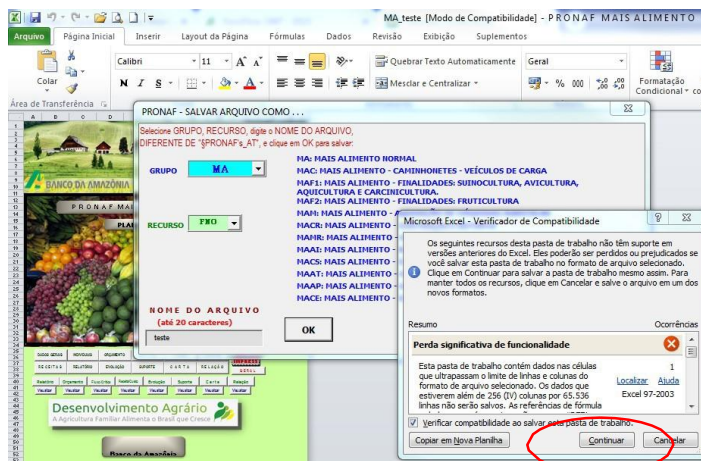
MA_teste [Modo de Compatibilidade] - P R O N A F MAIS ALIMENTO

Arquivo | Página Inicial | Inserir | Layout da Página | Fórmulas | Dados | Revisão | Exibição | Suplementos

Colar
Área de Transferência
Calibri | 11 | A A
N I S
Quebrar Texto Automaticamente
Mesclar e Centralizar
Geral
% 000
Formatação Condicional

PRONAF - SALVAR ARQUIVO COMO . . .

Selecione GRUPO, RECURSO, digite o NOME DO ARQUIVO, DIFERENTE DE "§PRONAF's_AT", e clique em OK para salvar:

GRUPO | MA
RECURSO | FNO

MA: MAIS ALIMENTO NORMAL
MAC: MAIS ALIMENTO - CAMINHONETES - VEÍCULOS DE CARGA
MAF1: MAIS ALIMENTO - FINALIDADES: SUINOCULTURA, AVICULTURA, AQUICULTURA E CARCINICULTURA.
MAF2: MAIS ALIMENTO - FINALIDADES: FRUTICULTURA
MAM: MAIS ALIMENTO -
MACR: MAIS ALIMENTO -
MANR: MAIS ALIMENTO -
MAAI: MAIS ALIMENTO -
MACS: MAIS ALIMENTO -
MAAT: MAIS ALIMENTO -
MAAP: MAIS ALIMENTO -
MACE: MAIS ALIMENTO -

NOME DO ARQUIVO
(até 20 caracteres)
teste
OK

BANCO DA AMAZÔNIA
P R O N A F MAI
PLA
Desenvolvimento Agrário
A Agricultura Familiar Alimenta o Brasil que Cresce
Banco da Amazônia

Microsoft Excel - Verificador de Compatibilidade

Os seguintes recursos desta pasta de trabalho não têm suporte em versões anteriores do Excel. Eles poderão ser perdidos ou prejudicados se você salvar esta pasta de trabalho no formato de arquivo selecionado. Clique em Continuar para salvar a pasta de trabalho mesmo assim. Para manter todos os recursos, clique em Cancelar e salve o arquivo em um dos novos formatos.

Resumo | Ocorrências

Perda significativa de funcionalidade

Esta pasta de trabalho contém dados nas células que ultrapassam o limite de linhas e colunas do formato de arquivo selecionado. Os dados que estiverem além de 256 (IV) colunas por 65.536 linhas não serão salvos. As referências de fórmula
1
Localizar | Ajuda
Excel 97-2003

Verificar compatibilidade ao salvar esta pasta de trabalho.

Copiar em Nova Planilha | Continuar | Cancelar